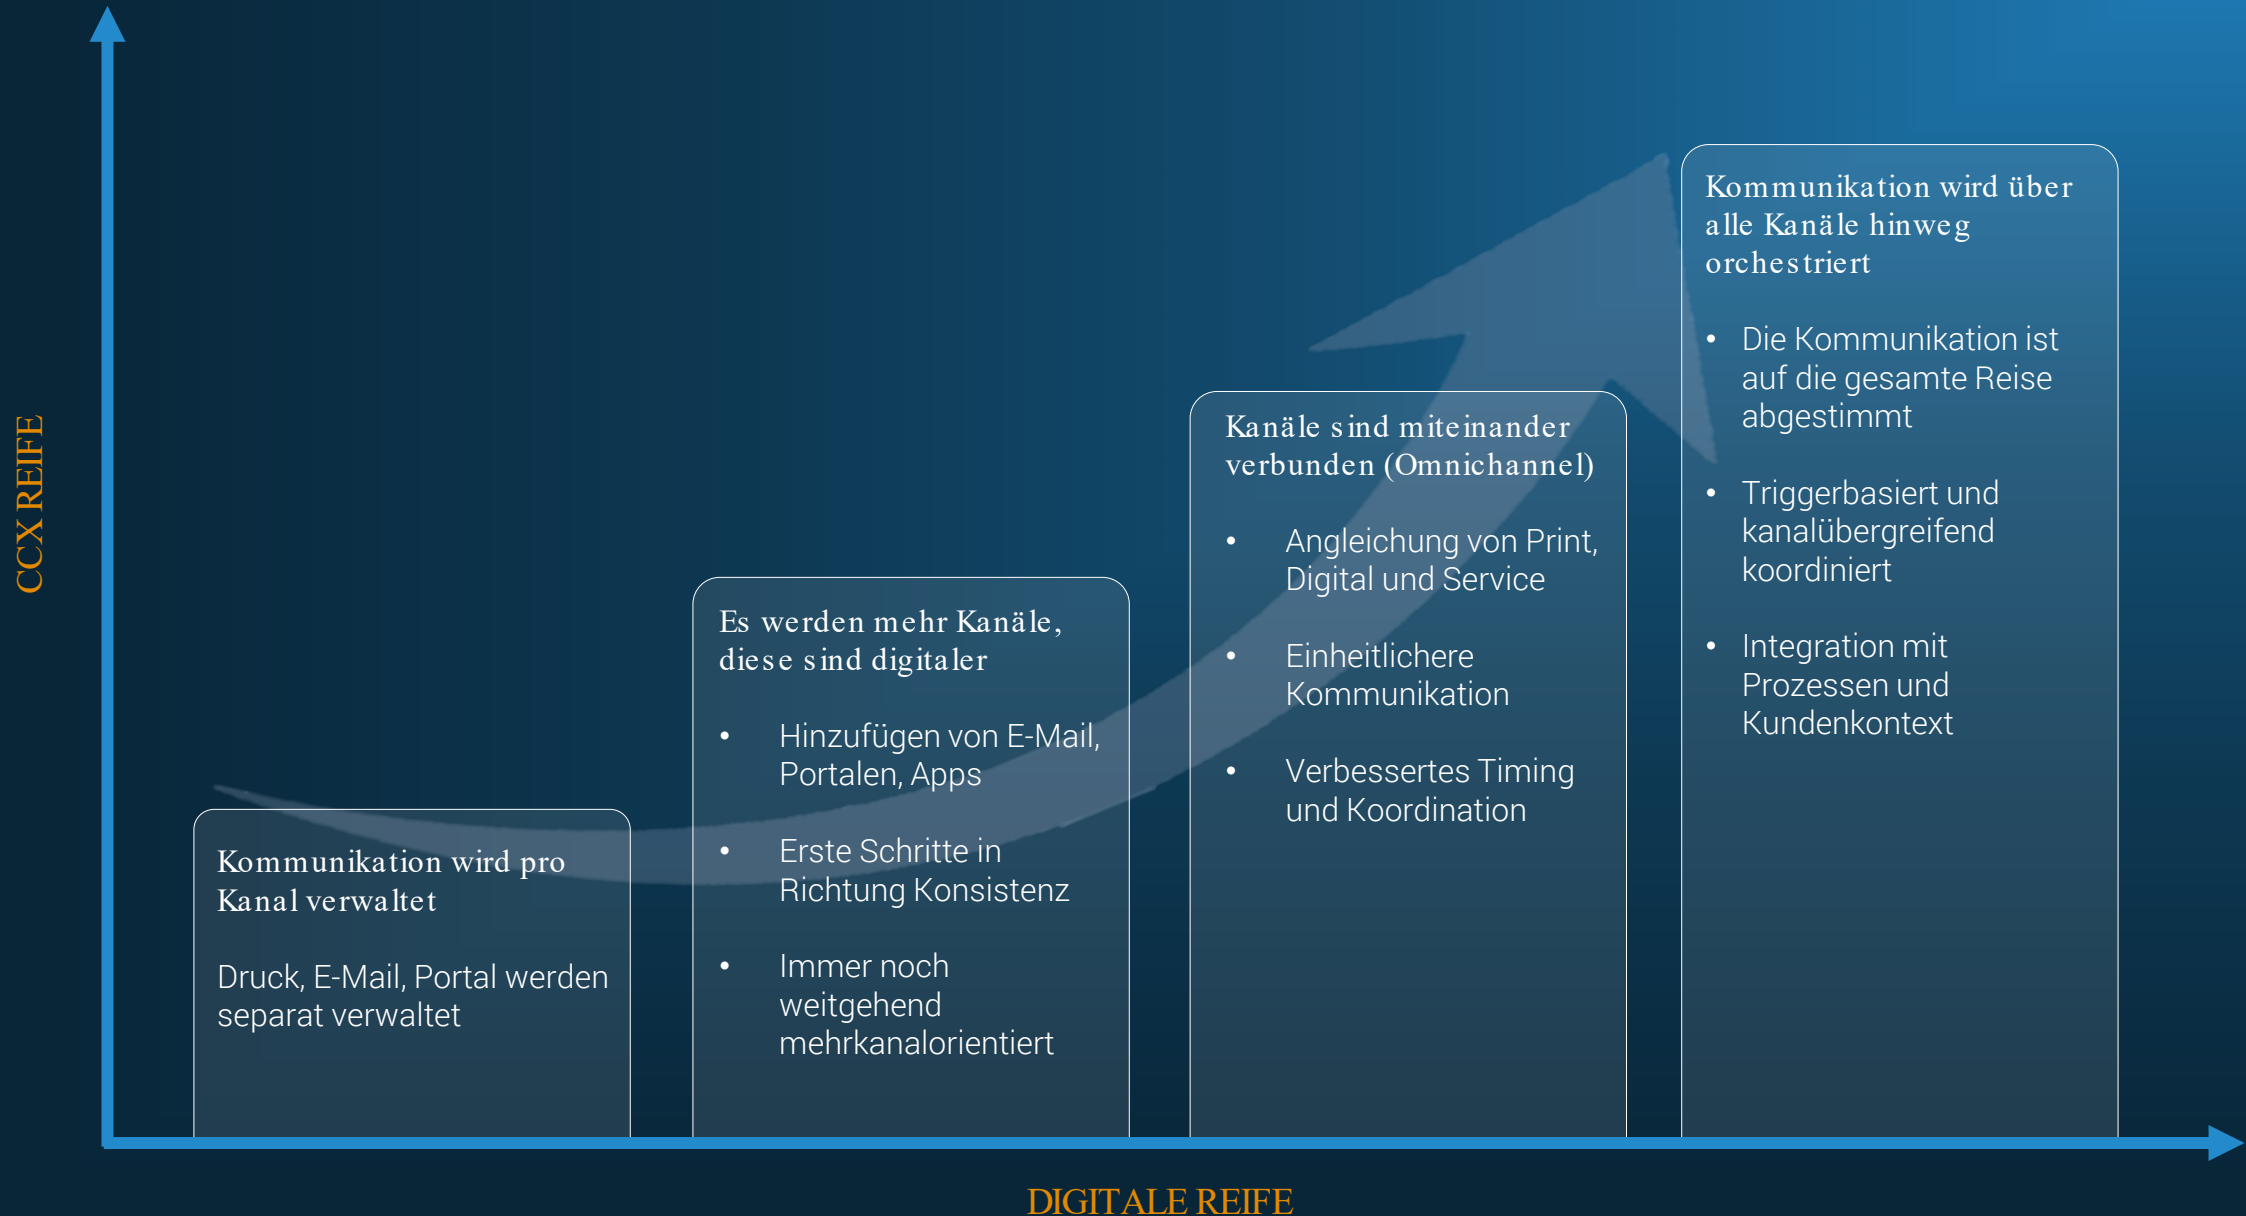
CCX REIFE

Kommunikation wird pro Kanal verwaltet

Druck, E-Mail, Portal werden separat verwaltet

Es werden mehr Kanäle, diese sind digitaler

- Hinzufügen von E-Mail, Portalen, Apps
- Erste Schritte in Richtung Konsistenz
- Immer noch weitgehend mehrkanalorientiert

Kanäle sind miteinander verbunden (Omnichannel)

- Angleichung von Print, Digital und Service
- Einheitlichere Kommunikation
- Verbessertes Timing und Koordination

Kommunikation wird über alle Kanäle hinweg orchestriert

- Die Kommunikation ist auf die gesamte Reise abgestimmt
- Triggerbasiert und kanalübergreifend koordiniert
- Integration mit Prozessen und Kundenkontext

DIGITALE REIFE